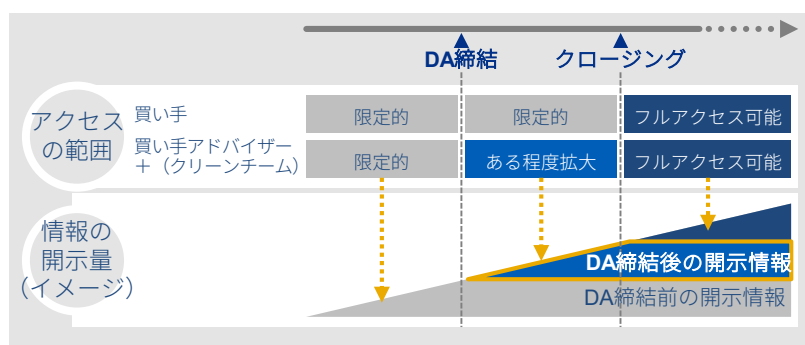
DA締結

クロージング

アクセスの範囲

買い手

限定的

限定的

フルアクセス可能

買い手アドバイザー＋（クリーンチーム）

限定的

ある程度拡大

フルアクセス可能

情報の開示量（イメージ）

DA締結後の開示情報

DA締結前の開示情報